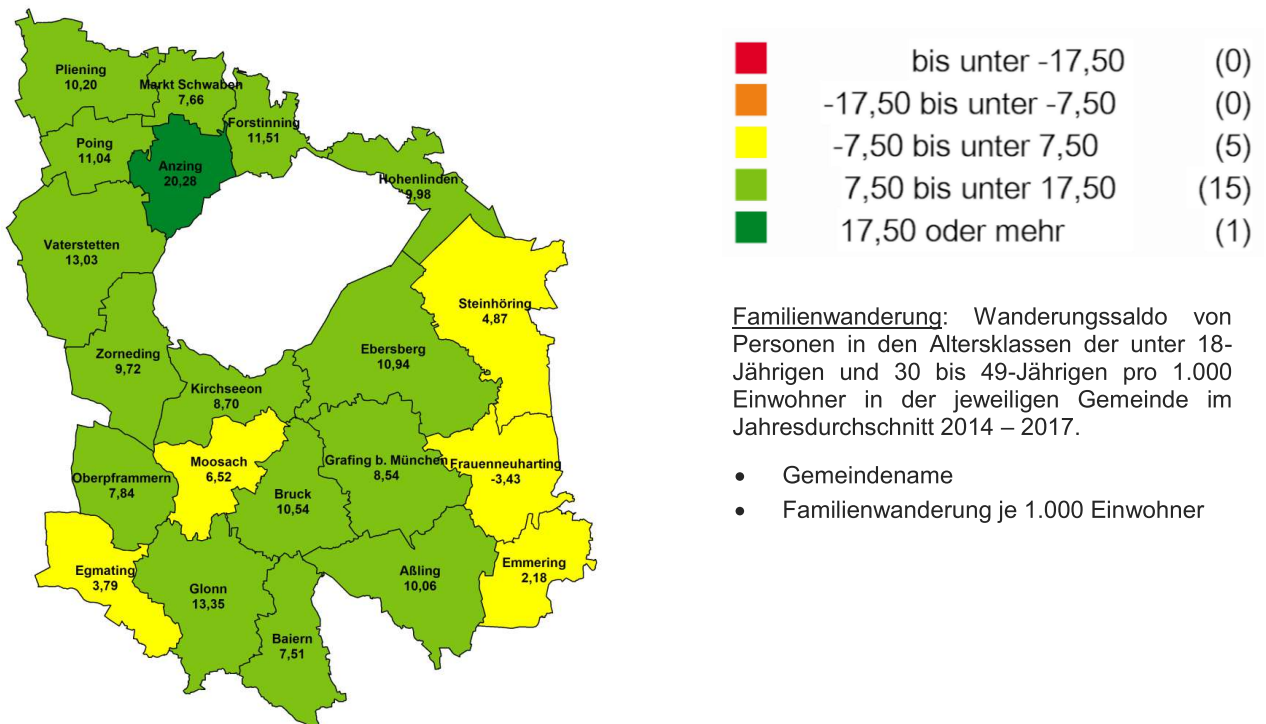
Pliening
10,20

Markt Schwaben
7,66

Forstinning
11,51

Poing
11,04

Anzing
20,28

Hohenlinden
9,98

Vaterstetten
13,03

Steinhöring
4,87

Ebersberg
10,94

Zorneding
9,72

Kirchseeon
8,70

Oberpframmern
7,84

Moosach
6,52

Grafing b. München
8,54

Frauenneuharting
-3,43

Bruck
10,54

Egmating
3,79

Glonn
13,35

Aßling
10,06

Emmering
2,18

Baiern
7,51

| | | |
|---|---|---|
| | bis unter -17,50 | (0) |
| | -17,50 bis unter -7,50 | (0) |
| | -7,50 bis unter 7,50 | (5) |
| | 7,50 bis unter 17,50 | (15) |
| | 17,50 oder mehr | (1) |

Familienwanderung: Wanderungssaldo von Personen in den Altersklassen der unter 18-Jährigen und 30 bis 49-Jährigen pro 1.000 Einwohner in der jeweiligen Gemeinde im Jahresdurchschnitt 2014 – 2017.

• Gemeindename
• Familienwanderung je 1.000 Einwohner